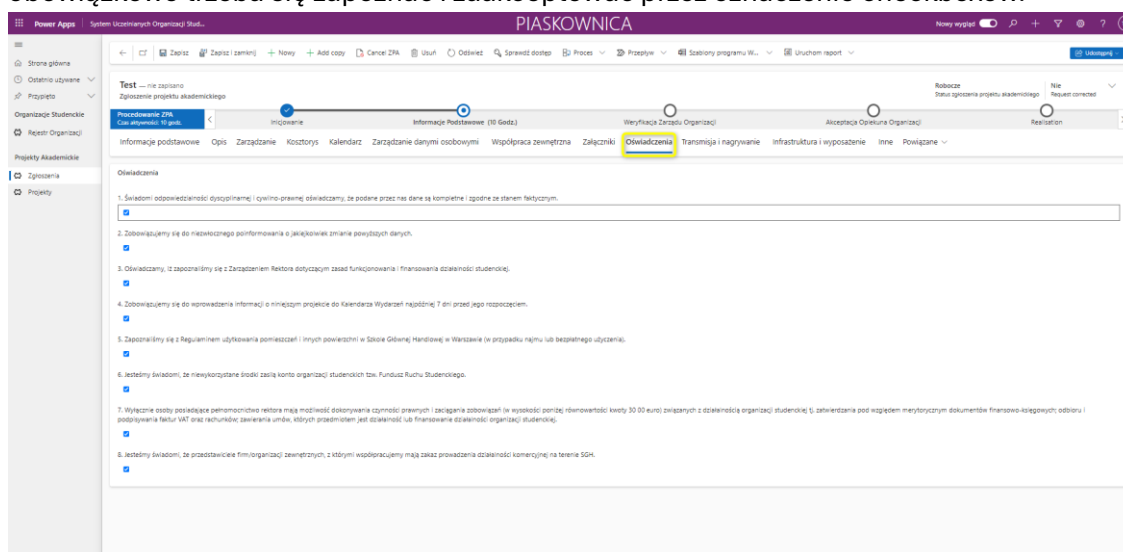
Obowiązkowo trzeba się zapoznać i zaakceptować przez oznaczenie checkboxem.

Power Apps | System Uczelnianych Organizacji Stud...

PIASKOWNICA

Nowy wygląd

Strona główna
Ostatnio używane
Przypięto
Organizacje Studenckie
Rejestr Organizacji
Projekty Akademickie
Zgłoszenia
Projekty

Zapisz | Zapisz i zamknij | + Nowy | + Add copy | Cancel ZPA | Usuń | Odśwież | Sprawdź dostęp | Proces | Przepływ | Szablony programu W... | Uruchom raport | Udostępnij

Test — nie zapisano
Zgłoszenie projektu akademickiego

Robocze
Status zgłoszenia projektu akademickiego
Nie
Request corrected

Procedowanie ZPA
Czas aktywności: 10 godz.

Inicjowanie | Informacje Podstawowe (10 Godz.) | Weryfikacja Zarządu Organizacji | Akceptacja Opiekuna Organizacji | Realisation

Informacje podstawowe | Opis | Zarządzanie | Kosztorys | Kalendarz | Zarządzanie danymi osobowymi | Współpraca zewnętrzna | Załączniki | Oświadczenia | Transmisja i nagrywanie | Infrastruktura i wyposażenie | Inne | Powiązane

Oświadczenia

1. Świadomi odpowiedzialności dyscyplinarnej i cywilno-prawnej oświadczamy, że podane przez nas dane są kompletne i zgodne ze stanem faktycznym.

2. Zobowiązujemy się do niezwłocznego poinformowania o jakiejkolwiek zmianie powyższych danych.

3. Oświadczamy, iż zapoznaliśmy się z Zarządzeniem Rektora dotyczącym zasad funkcjonowania i finansowania działalności studenckiej.

4. Zobowiązujemy się do wprowadzenia informacji o niniejszym projekcie do Kalendarza Wydarzeń najpóźniej 7 dni przed jego rozpoczęciem.

5. Zapoznaliśmy się z Regulaminem użytkowania pomieszczeń i innych powierzchni w Szkole Głównej Handlowej w Warszawie (w przypadku najmu lub bezpłatnego użyczenia).

6. Jesteśmy świadomi, że niewykorzystane środki zasilą konto organizacji studenckich tzw. Fundusz Ruchu Studenckiego.

7. Wyłącznie osoby posiadające pełnomocnictwo rektora mają możliwość dokonywania czynności prawnych i zaciągania zobowiązań (w wysokości poniżej równowartości kwoty 30 00 euro) związanych z działalnością organizacji studenckiej tj. zatwierdzania pod względem merytorycznym dokumentów finansowo-księgowych; odbioru i podpisywania faktur VAT oraz rachunków; zawierania umów, których przedmiotem jest działalność lub finansowanie działalności organizacji studenckiej.

8. Jesteśmy świadomi, że przedstawiciele firm/organizacji zewnętrznych, z którymi współpracujemy mają zakaz prowadzenia działalności komercyjnej na terenie SGH.